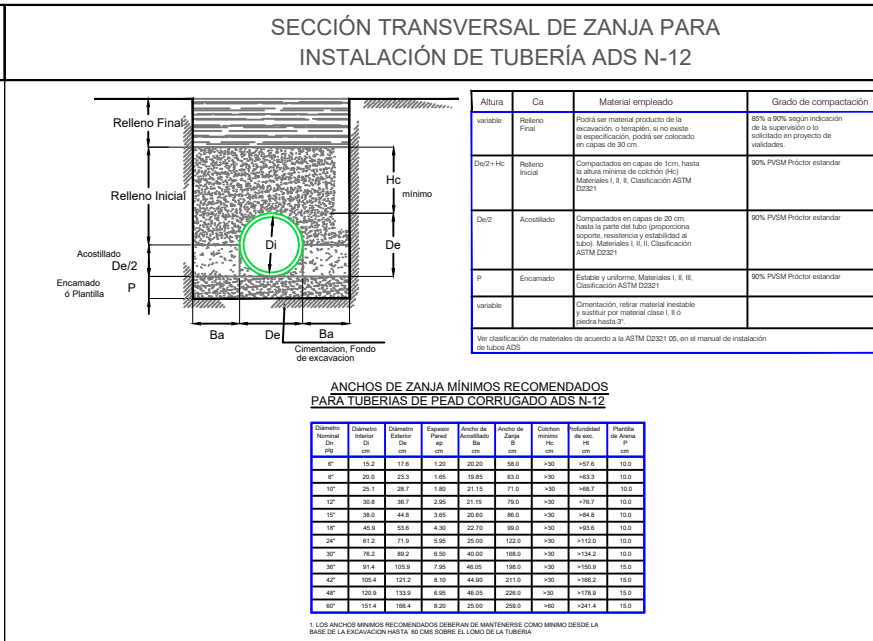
SECCIÓN TRANSVERSAL DE ZANJA PARA
INSTALACIÓN DE TUBERÍA ADS N-12

Relleno Final
Relleno Inicial
Hc
mínimo
Di
De
Acostillado
De/2
Encamado
ó Plantilla
P
Ba
De
Ba
Cimentacion, Fondo de excavacion

| Altura | Ca | Material empleado | Grado de compactación |
|---|---|---|---|
| variable | Relleno Final | Podrá ser material producto de la excavación, o terraplén, si no existe la especificación, podrá ser colocado en capas de 30 cm. | 85% a 90% según indicación de la supervisión o lo solicitado en proyecto de vialidades. |
| De/2+Hc | Relleno Inicial | Compactados en capas de 1cm, hasta la altura mínima de colchón (Hc) Materiales I, II, II, Clasificación ASTM D2321 | 90% PVSM Próctor estandar |
| De/2 | Acostillado | Compactados en capas de 20 cm, hasta la parte del tubo (proporciona soporte, resistencia y estabilidad al tubo). Materiales I, II, II, Clasificación ASTM D2321 | 90% PVSM Próctor estandar |
| P | Encamado | Estable y uniforme, Materiales I, II, III, Clasificación ASTM D2321 | 90% PVSM Próctor estandar |
| variable | | Cimentación, retirar material inestable y sustituir por material clase I, II ó piedra hasta 3". | |

Ver clasificación de materiales de acuerdo a la ASTM D2321 05, en el manual de instalación de tubos ADS

ANCHOS DE ZANJA MÍNIMOS RECOMENDADOS
PARA TUBERIAS DE PEAD CORRUGADO ADS N-12

| Diámetro Nominal Dn plg | Diámetro Interior Di cm | Diámetro Exterior De cm | Espesor Pared ep cm | Ancho de Acostillado Ba cm | Ancho de Zanja B cm | Colchon mínimo Hc cm | Profundidad de exc. Ht cm | Plantilla de Arena P cm |
|---|---|---|---|---|---|---|---|---|
| 6" | 15.2 | 17.6 | 1.20 | 20.20 | 58.0 | >30 | >57.6 | 10.0 |
| 8" | 20.0 | 23.3 | 1.65 | 19.85 | 63.0 | >30 | >63.3 | 10.0 |
| 10" | 25.1 | 28.7 | 1.80 | 21.15 | 71.0 | >30 | >68.7 | 10.0 |
| 12" | 30.8 | 36.7 | 2.95 | 21.15 | 79.0 | >30 | >76.7 | 10.0 |
| 15" | 38.0 | 44.8 | 3.65 | 20.60 | 86.0 | >30 | >84.8 | 10.0 |
| 18" | 45.9 | 53.6 | 4.30 | 22.70 | 99.0 | >30 | >93.6 | 10.0 |
| 24" | 61.2 | 71.9 | 5.95 | 25.00 | 122.0 | >30 | >112.0 | 10.0 |
| 30" | 76.2 | 89.2 | 6.50 | 40.00 | 168.0 | >30 | >134.2 | 10.0 |
| 36" | 91.4 | 105.9 | 7.95 | 46.05 | 198.0 | >30 | >150.9 | 15.0 |
| 42" | 105.4 | 121.2 | 8.10 | 44.90 | 211.0 | >30 | >166.2 | 15.0 |
| 48" | 120.9 | 133.9 | 6.95 | 46.05 | 226.0 | >30 | >178.9 | 15.0 |
| 60" | 151.4 | 166.4 | 8.20 | 25.00 | 259.0 | >60 | >241.4 | 15.0 |

1. LOS ANCHOS MINIMOS RECOMENDADOS DEBERAN DE MANTENERSE COMO MINIMO DESDE LA BASE DE LA EXCAVACION HASTA 60 CMS SOBRE EL LOMO DE LA TUBERIA